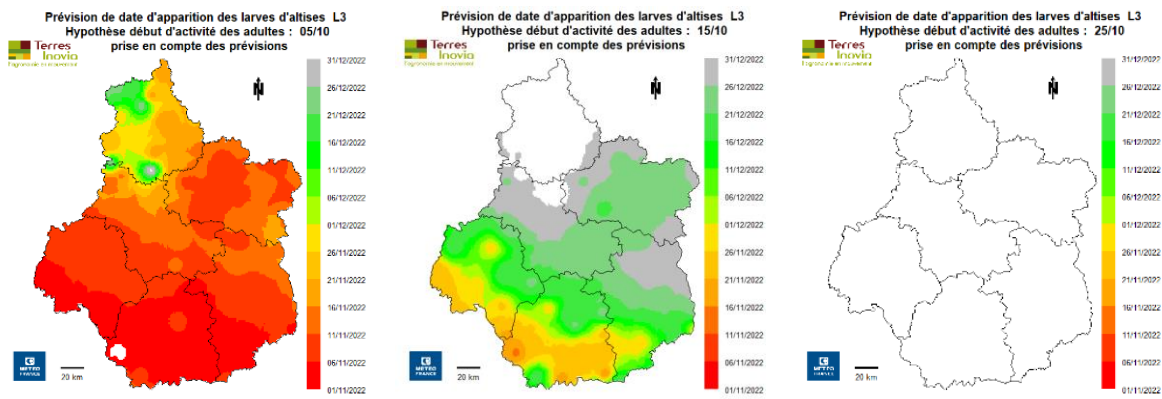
Prévision de date d'apparition des larves d'altises L3
Hypothèse début d'activité des adultes : 05/10
prise en compte des prévisions

Terres Inovia
L'agronomie en mouvement

N

31/12/2022
26/12/2022
21/12/2022
16/12/2022
11/12/2022
06/12/2022
01/12/2022
26/11/2022
21/11/2022
16/11/2022
11/11/2022
06/11/2022
01/11/2022

METEO FRANCE

20 km

Prévision de date d'apparition des larves d'altises L3
Hypothèse début d'activité des adultes : 15/10
prise en compte des prévisions

Terres Inovia
L'agronomie en mouvement

N

31/12/2022
26/12/2022
21/12/2022
16/12/2022
11/12/2022
06/12/2022
01/12/2022
26/11/2022
21/11/2022
16/11/2022
11/11/2022
06/11/2022
01/11/2022

METEO FRANCE

20 km

Prévision de date d'apparition des larves d'altises L3
Hypothèse début d'activité des adultes : 25/10
prise en compte des prévisions

Terres Inovia
L'agronomie en mouvement

N

31/12/2022
26/12/2022
21/12/2022
16/12/2022
11/12/2022
06/12/2022
01/12/2022
26/11/2022
21/11/2022
16/11/2022
11/11/2022
06/11/2022
01/11/2022

METEO FRANCE

20 km